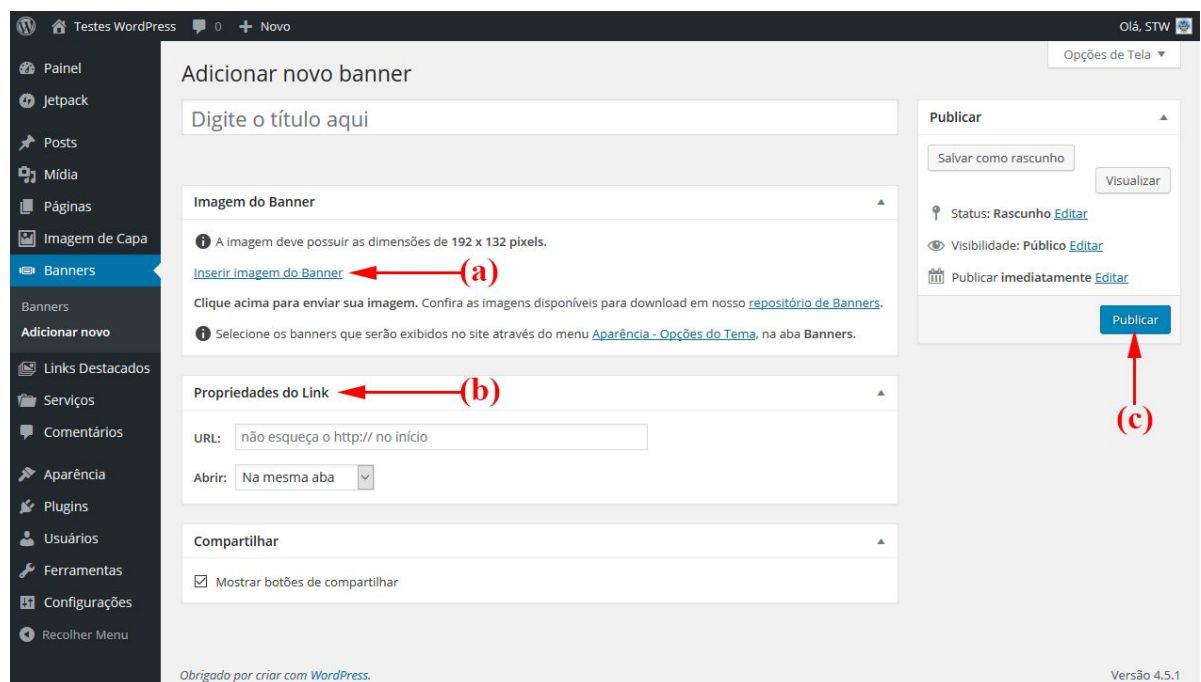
Testes WordPress 0 + Novo
Olá, STW

Painel
Jetpack
Posts
Mídia
Páginas
Imagem de Capa
Banners
Banners
Adicionar novo
Links Destacados
Serviços
Comentários
Aparência
Plugins
Usuários
Ferramentas
Configurações
Recolher Menu

Opções de Tela ▼

Adicionar novo banner

Digite o título aqui

Imagem do Banner

A imagem deve possuir as dimensões de **192 x 132 pixels.**

Inserir imagem do Banner (a)

**Clique acima para enviar sua imagem.** Confira as imagens disponíveis para download em nosso repositório de Banners.

Selecione os banners que serão exibidos no site através do menu Aparência - Opções do Tema, na aba **Banners.**

Propriedades do Link (b)

URL: não esqueça o http:// no início

Abrir: Na mesma aba

Compartilhar

Mostrar botões de compartilhar

Publicar

Salvar como rascunho

Visualizar

Status: **Rascunho** Editar

Visibilidade: **Público** Editar

Publicar **imediatamente** Editar

Publicar

(c)

Obrigado por criar com WordPress.

Versão 4.5.1